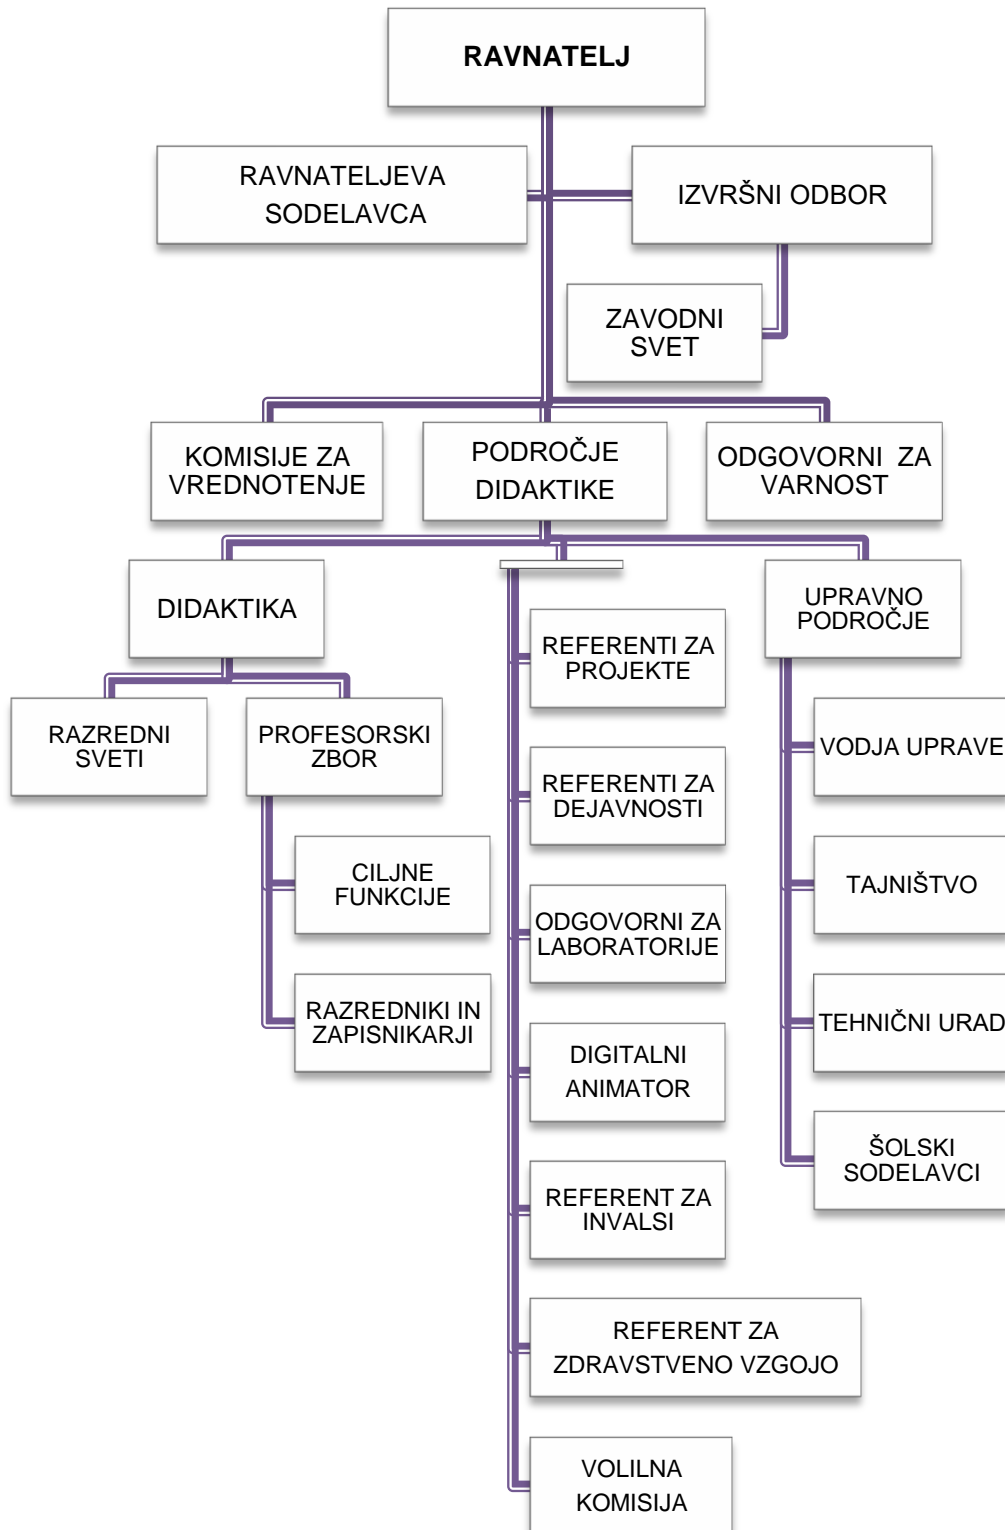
RAVNATELJ

RAVNATELJEVA SODELAVCA

IZVRŠNI ODBOR

ZAVODNI SVET

KOMISIJE ZA VREDNOTENJE

PODROČJE DIDAKTIKE

ODGOVORNI ZA VARNOST

DIDAKTIKA

UPRAVNO PODROČJE

RAZREDNI SVETI

PROFESORSKI ZBOR

CILJNE FUNKCIJE

RAZREDNIKI IN ZAPISNIKARJI

REFERENTI ZA PROJEKTE

REFERENTI ZA DEJAVNOSTI

ODGOVORNI ZA LABORATORIJE

DIGITALNI ANIMATOR

REFERENT ZA INVALSI

REFERENT ZA ZDRAVSTVENO VZGOJO

VOLILNA KOMISIJA

VODJA UPRAVE

TAJNIŠTVO

TEHNIČNI URAD

ŠOLSKI SODELAVCI